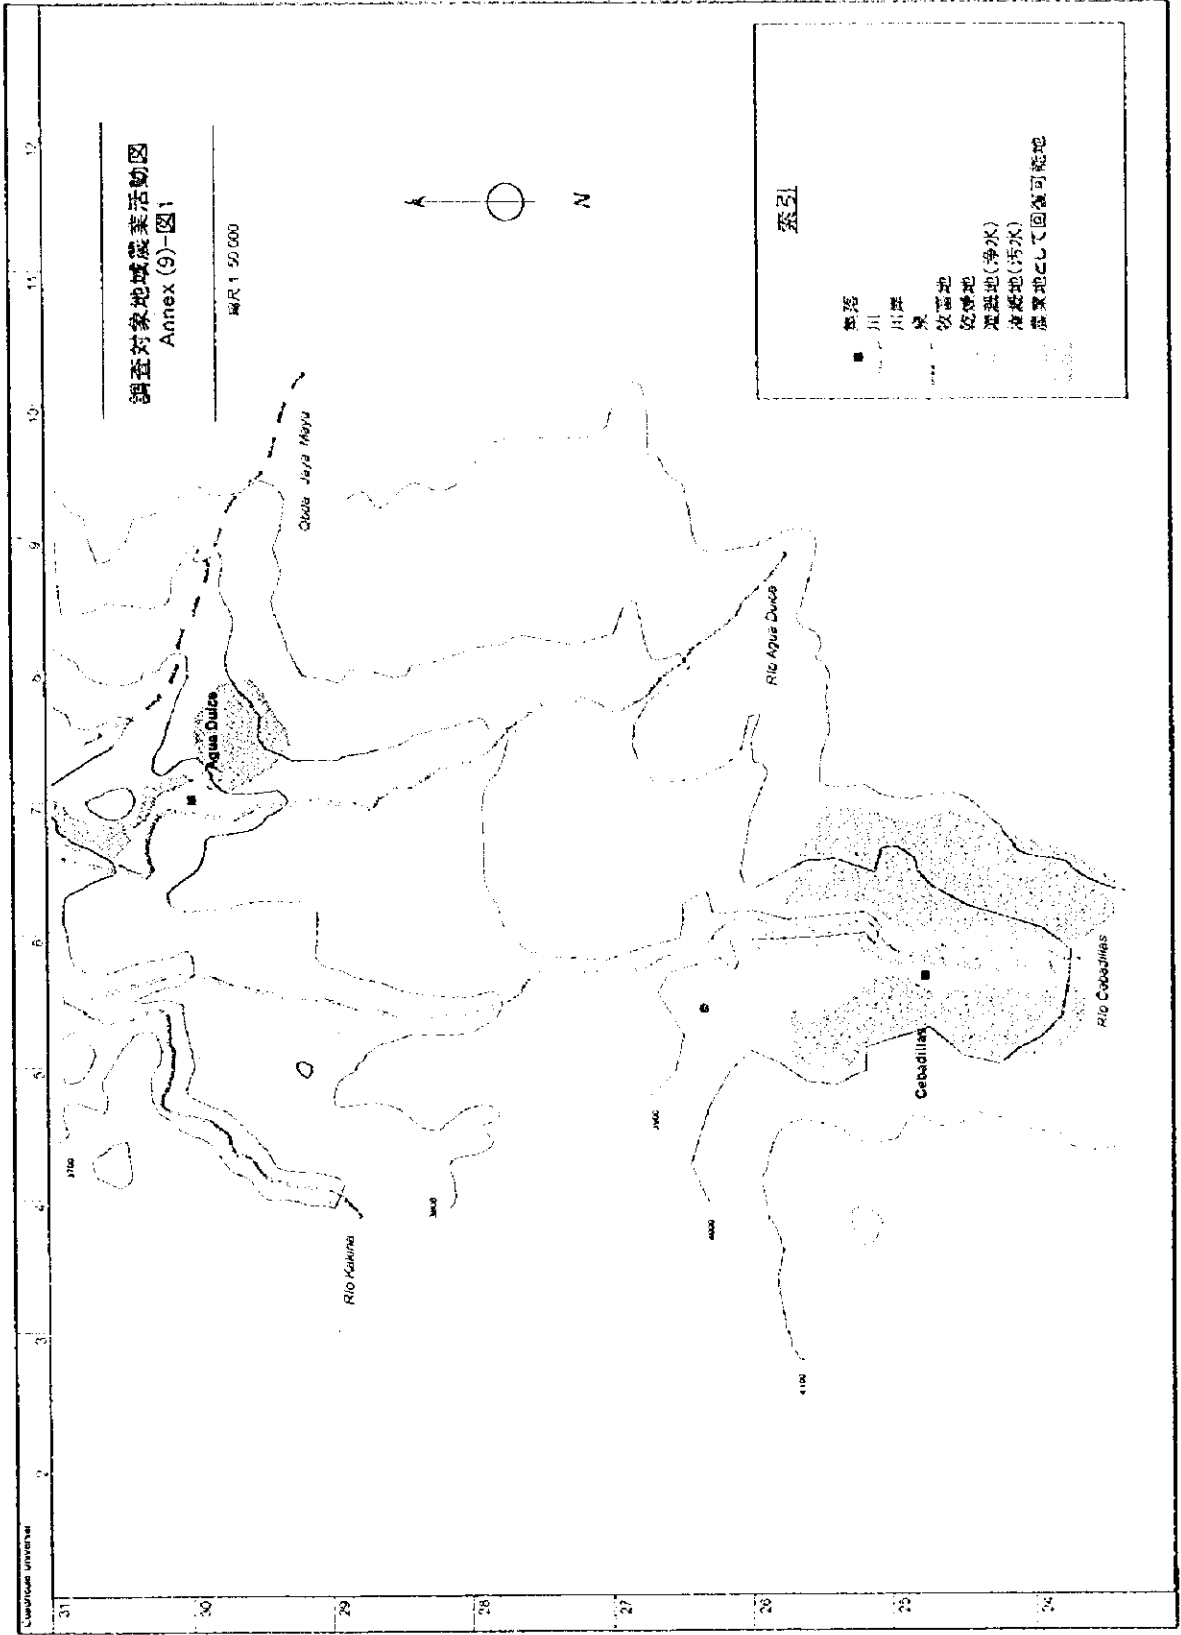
調査対象地域農業活動図
Annex (9)-図1

縮尺 1:50 000

N

索引

集落
川
川筋
泉
牧草地
乾燥地
灌漑地(浄水)
灌漑地(汚水)
農業地として回復可能地

Qbda. Jara Mayu

Agua Dulce

Rio Agua Dulce

Rio Cebadillas

Cebadillas

Rio Kakina

3700
3800
3900
4000
4100

Coordenada Universal

2
3
4
5
6
7
8
9
10
11
12

31
30
29
28
27
26
25
24